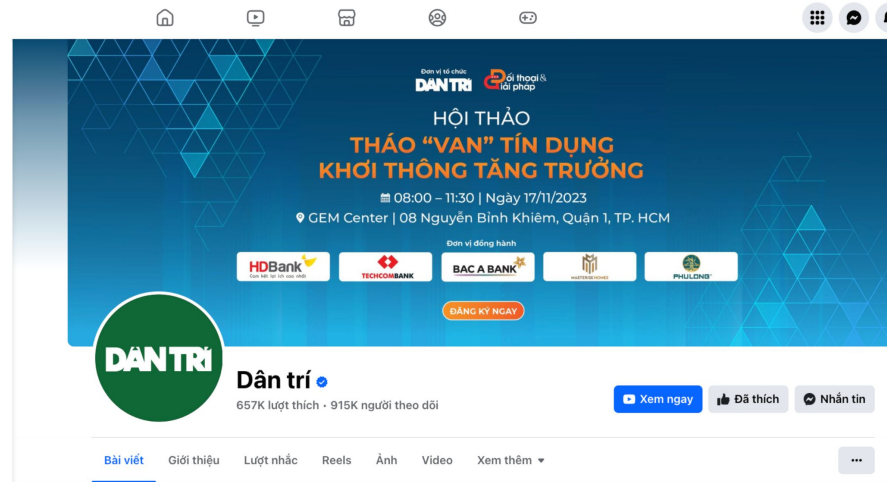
Đơn vị tổ chức
DÂN TRÍ
Đối thoại & Giải pháp

HỘI THẢO
THÁO "VAN" TÍN DỤNG
KHƠI THÔNG TĂNG TRƯỞNG

08:00 – 11:30 | Ngày 17/11/2023
GEM Center | 08 Nguyễn Bỉnh Khiêm, Quận 1, TP. HCM

Đơn vị đồng hành
HDBank
TECHCOMBANK
BAC A BANK
MASTERISE HOMES
PHULONG

ĐĂNG KÝ NGAY

DÂN TRÍ

Dân trí
657K lượt thích • 915K người theo dõi

Xem ngay
Đã thích
Nhắn tin

Bài viết
Giới thiệu
Lượt nhắc
Reels
Ảnh
Video
Xem thêm
...